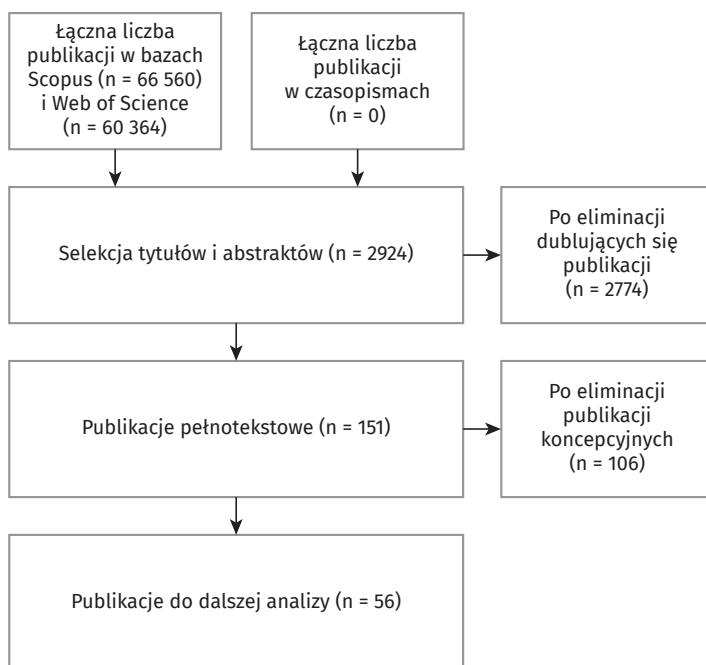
Łączna liczba publikacji w bazach Scopus (n = 66 560) i Web of Science (n = 60 364)

Łączna liczba publikacji w czasopismach (n = 0)

Selekcja tytułów i abstraktów (n = 2924)

Po eliminacji dublujących się publikacji (n = 2774)

Publikacje pełnotekstowe (n = 151)

Po eliminacji publikacji koncepcyjnych (n = 106)

Publikacje do dalszej analizy (n = 56)